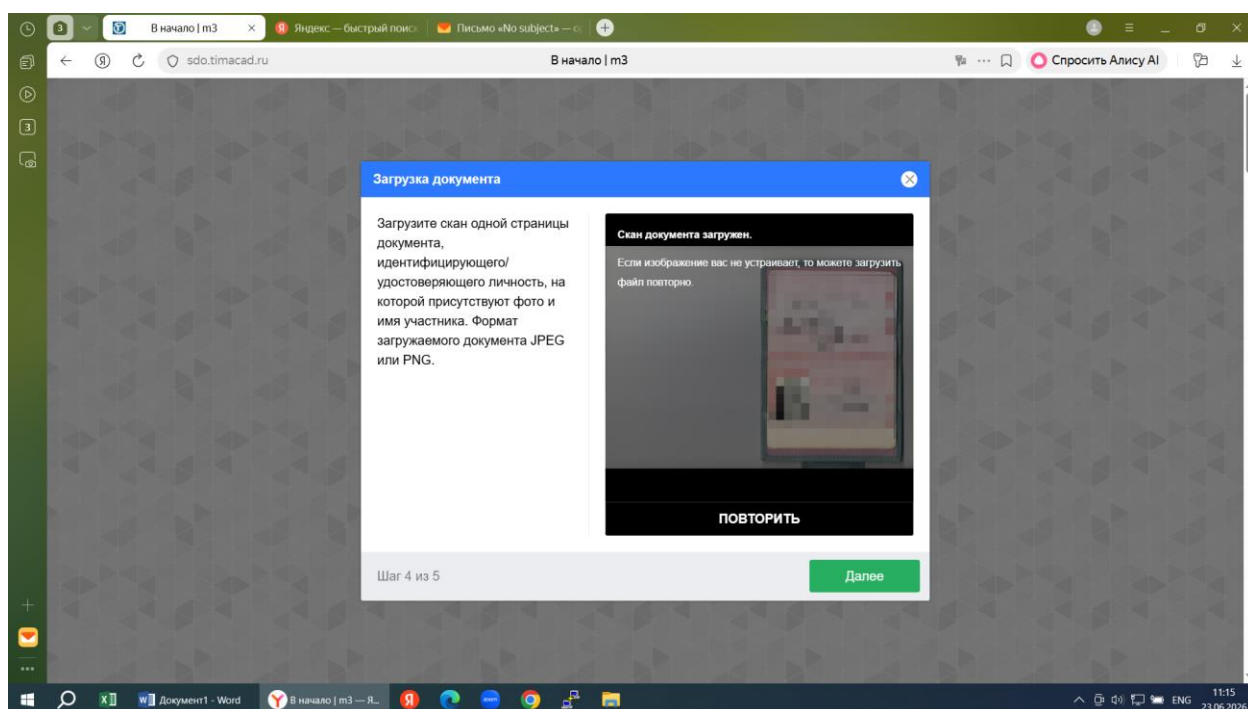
3

В начало | m3

Яндекс — быстрый поиск

Письмо «No subject» — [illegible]

sdo.timacad.ru

В начало | m3

Спросить Алису AI

3

Загрузка документа

Загрузите скан одной страницы документа, идентифицирующего/удостоверяющего личность, на которой присутствуют фото и имя участника. Формат загружаемого документа JPEG или PNG.

Скан документа загружен.

Если изображение вас не устраивает, то можете загрузить файл повторно.

ПОВТОРИТЬ

Шаг 4 из 5

Далее

Документ1 - Word

В начало | m3 — Я...

ENG

11:15

23.06.2026